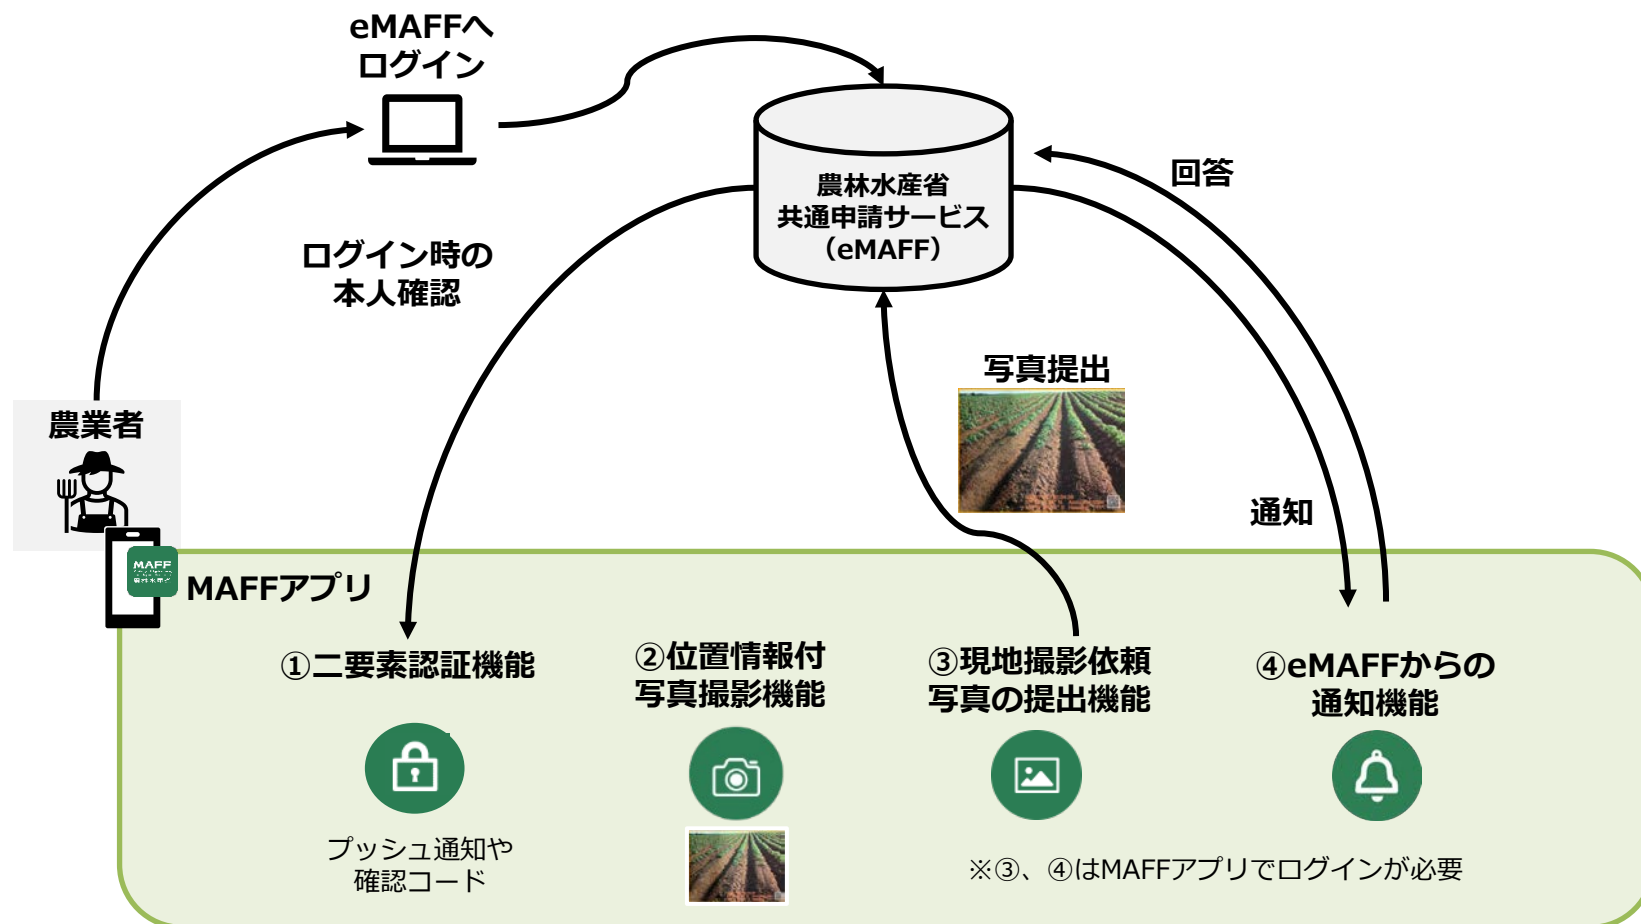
eMAFFへ
ログイン

農林水産省
共通申請サービス
（eMAFF）

回答

ログイン時の
本人確認

写真提出

農業者

通知

MAFF

MAFFアプリ

①二要素認証機能

②位置情報付
写真撮影機能

③現地撮影依頼
写真の提出機能

④eMAFFからの
通知機能

プッシュ通知や
確認コード

※③、④はMAFFアプリでログインが必要